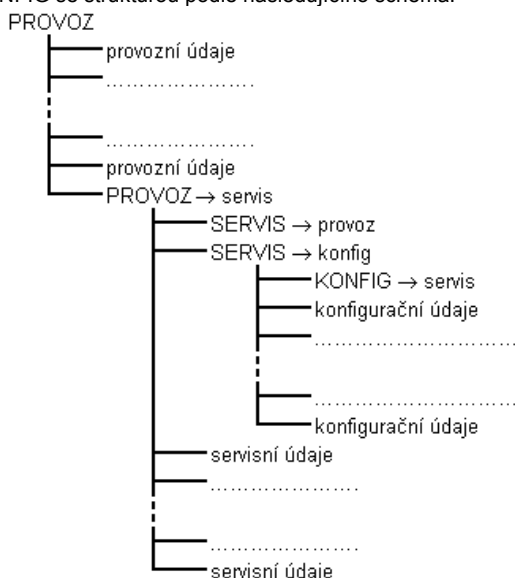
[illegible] je strukturou podle následujícího schéma:
PROVOZ
provozní údaje
……………………
……………………
provozní údaje
PROVOZ → servis
SERVIS → provoz
SERVIS → konfig
KONFIG → servis
konfigurační údaje
………………………
………………………
konfigurační údaje
servisní údaje
……………………
……………………
servisní údaje